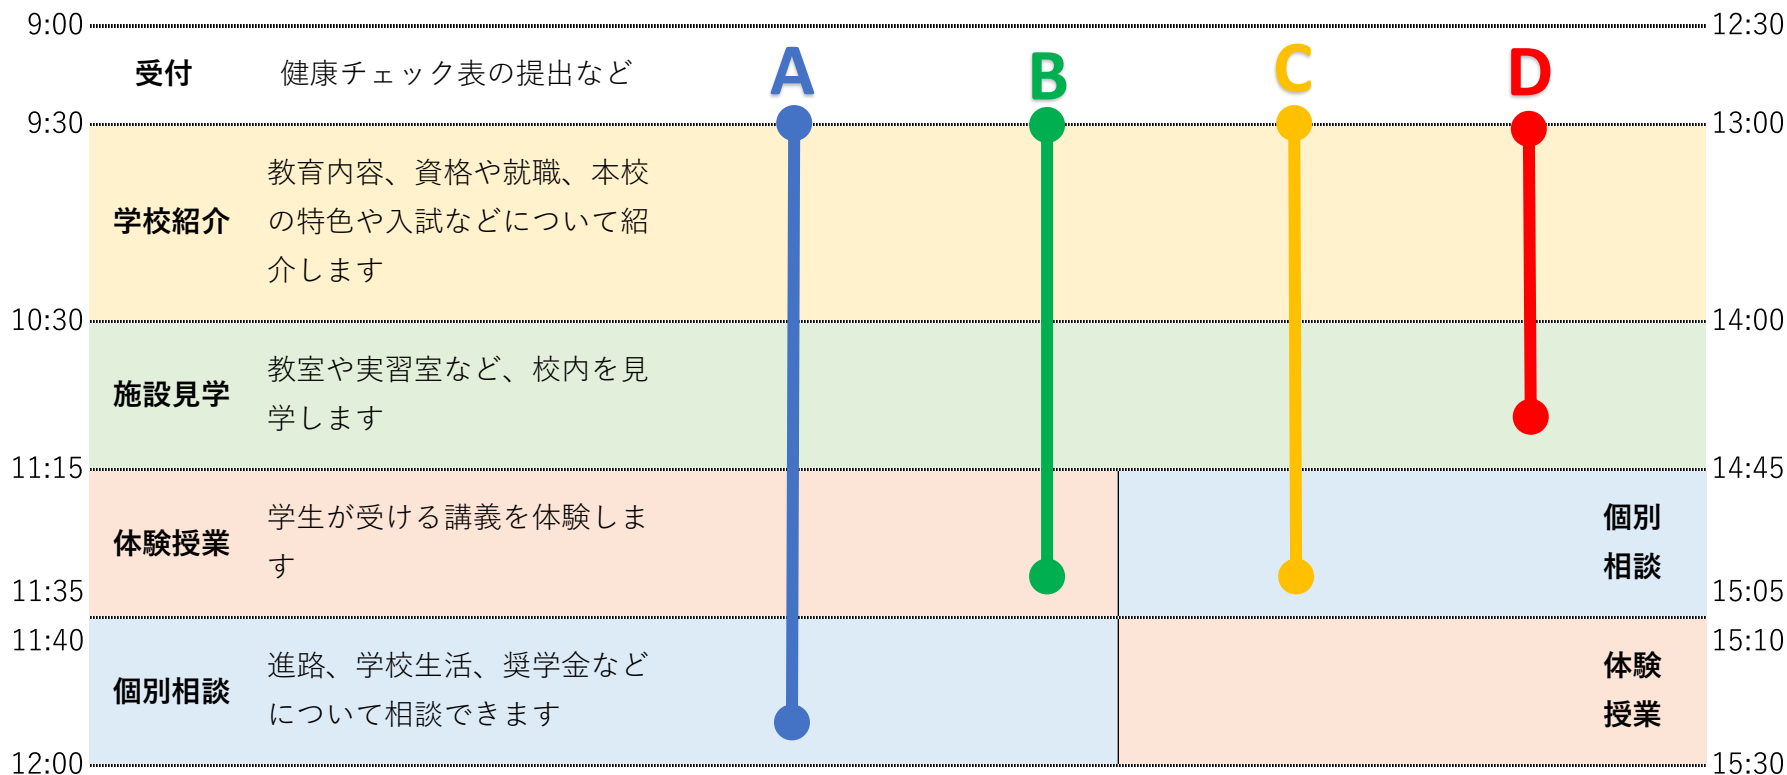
9:00
12:30
受付　健康チェック表の提出など
A
B
C
D
9:30
13:00
学校紹介　教育内容、資格や就職、本校の特色や入試などについて紹介します
10:30
14:00
施設見学　教室や実習室など、校内を見学します
11:15
14:45
体験授業　学生が受ける講義を体験します
個別相談
11:35
15:05
11:40
15:10
個別相談　進路、学校生活、奨学金などについて相談できます
体験授業
12:00
15:30